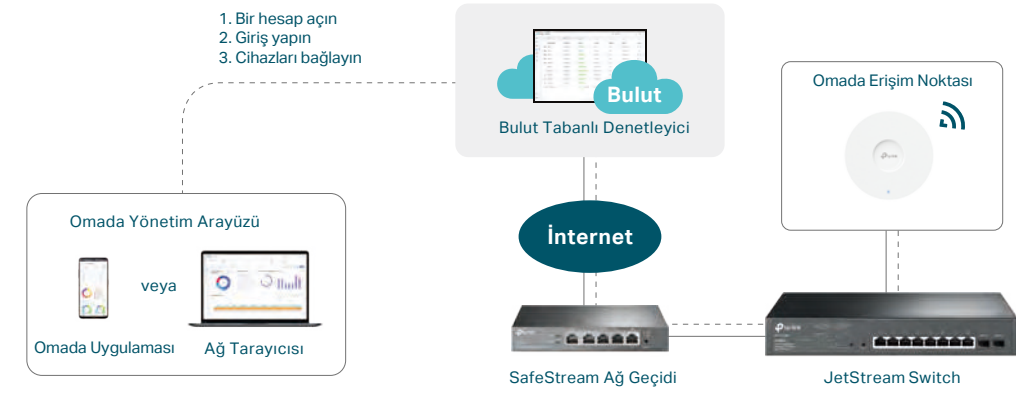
1. Bir hesap açın
2. Giriş yapın
3. Cihazları bağlayın

Bulut

Bulut Tabanlı Denetleyici

Omada Erişim Noktası

Omada Yönetim Arayüzü

veya

Omada Uygulaması

Ağ Tarayıcısı

İnternet

SafeStream Ağ Geçidi

JetStream Switch